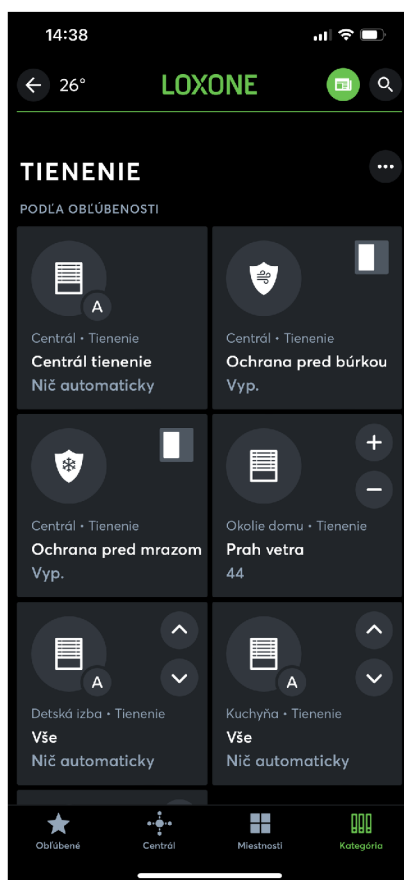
14:38

26°

LOXONE

TIENENIE

PODĽA OBĽÚBENOSTI

A

Centrál • Tienenie
Centrál tienenie
Nič automaticky

Centrál • Tienenie
Ochrana pred búrkou
Vyp.

Centrál • Tienenie
Ochrana pred mrazom
Vyp.

Okolie domu • Tienenie
Prah vetra
44

A

Detská izba • Tienenie
Vše
Nič automaticky

A

Kuchyňa • Tienenie
Vše
Nič automaticky

Obľúbené
Centrál
Miestnosti
Kategória